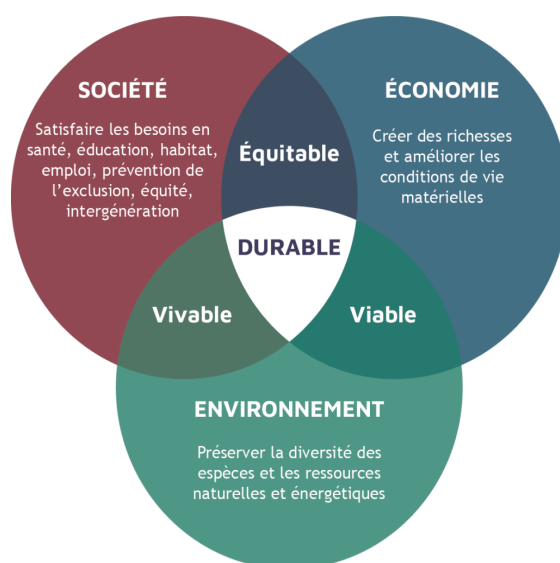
SOCIÉTÉ

Satisfaire les besoins en santé, éducation, habitat, emploi, prévention de l'exclusion, équité, intergénération

ÉCONOMIE

Créer des richesses et améliorer les conditions de vie matérielles

Équitable

DURABLE

Vivable

Viable

ENVIRONNEMENT

Préserver la diversité des espèces et les ressources naturelles et énergétiques